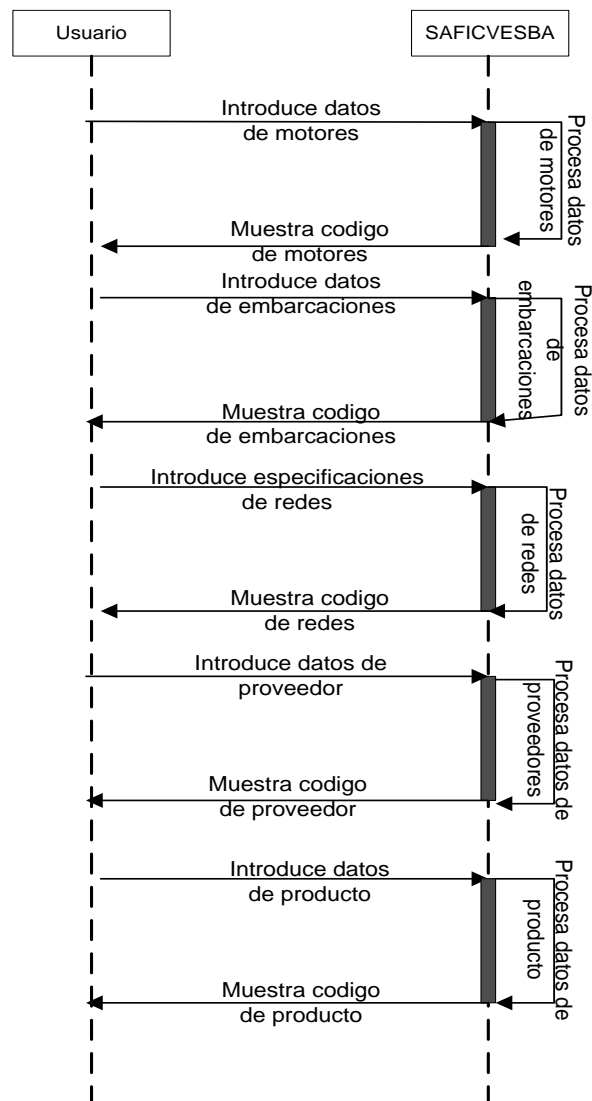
Usuario

SAFICVESBA

Introduce datos de motores

Procesa datos de motores

Muestra codigo de motores

Introduce datos de embarcaciones

Procesa datos de embarcaciones

Muestra codigo de embarcaciones

Introduce especificaciones de redes

Procesa datos de redes

Muestra codigo de redes

Introduce datos de proveedor

Procesa datos de proveedores

Muestra codigo de proveedor

Introduce datos de producto

Procesa datos de producto

Muestra codigo de producto